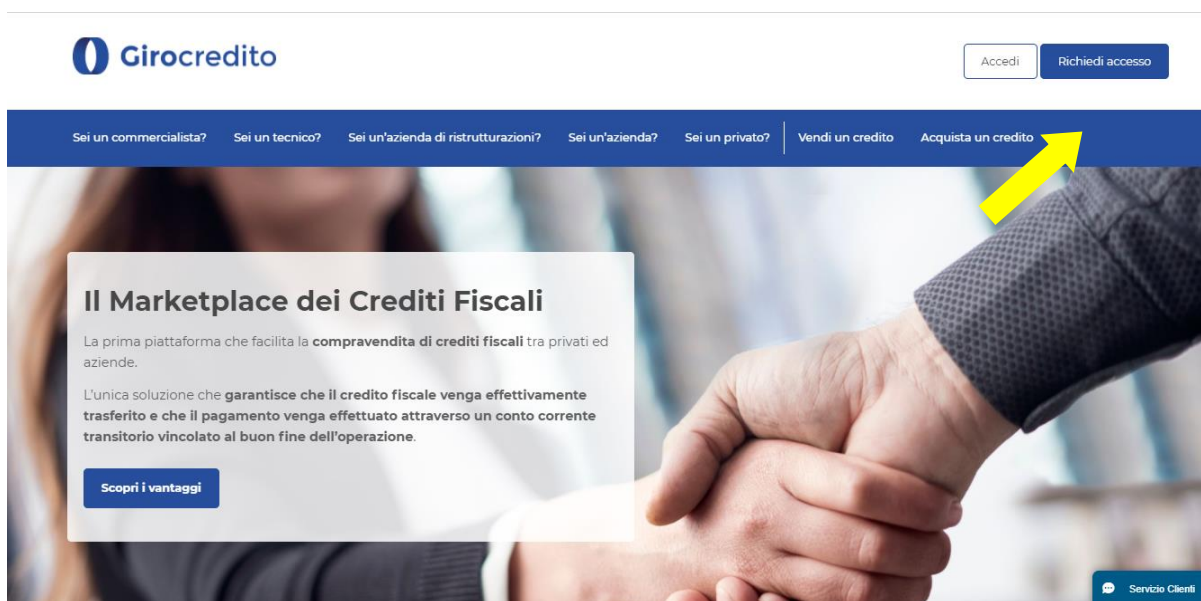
Girocredito

Accedi

Richiedi accesso

Sei un commercialista? Sei un tecnico? Sei un'azienda di ristrutturazioni? Sei un'azienda? Sei un privato? Vendi un credito Acquista un credito

Il Marketplace dei Crediti Fiscali

La prima piattaforma che facilita la compravendita di crediti fiscali tra privati ed aziende.

L'unica soluzione che garantisce che il credito fiscale venga effettivamente trasferito e che il pagamento venga effettuato attraverso un conto corrente transitorio vincolato al buon fine dell'operazione.

Scopri i vantaggi

Servizio Clienti